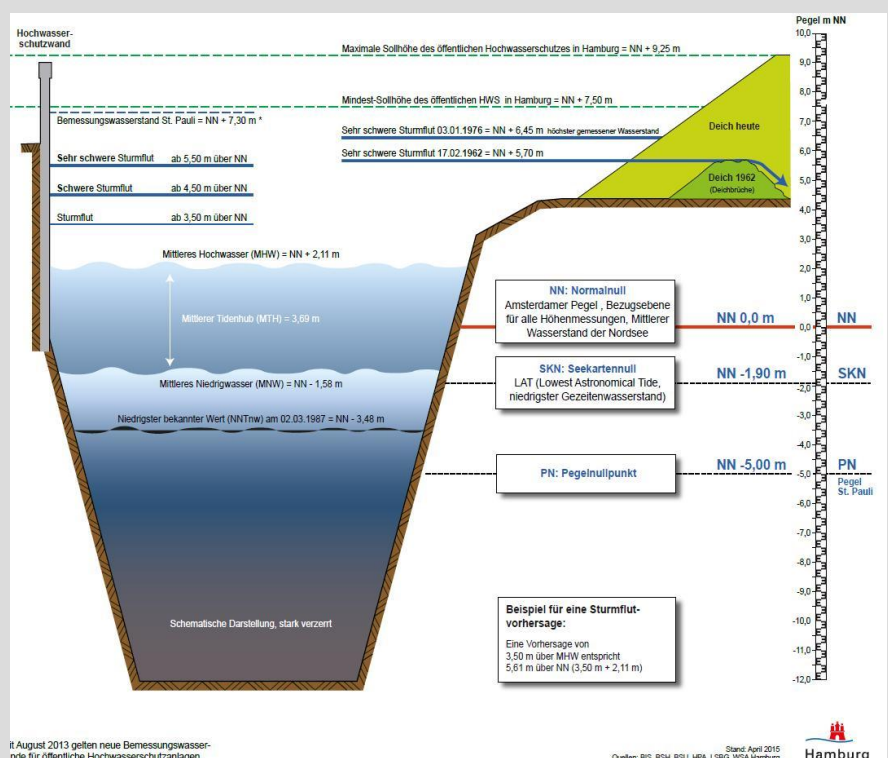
Hochwasserschutzwand

Maximale Sollhöhe des öffentlichen Hochwasserschutzes in Hamburg = NN + 9,25 m

Pegel m NN

Mindest-Sollhöhe des öffentlichen HWS in Hamburg = NN + 7,50 m

Bemessungswasserstand St. Pauli = NN + 7,30 m *

Sehr schwere Sturmflut 03.01.1976 = NN + 6,45 m höchster gemessener Wasserstand

Deich heute

Sehr schwere Sturmflut 17.02.1962 = NN + 5,70 m

Deich 1962 (Deichbrüche)

Sehr schwere Sturmflut ab 5,50 m über NN

Schwere Sturmflut ab 4,50 m über NN

Sturmflut ab 3,50 m über NN

Mittleres Hochwasser (MHW) = NN + 2,11 m

Mittlerer Tidenhub (MTH) = 3,69 m

NN: Normalnull
Amsterdamer Pegel , Bezugsebene für alle Höhenmessungen, Mittlerer Wasserstand der Nordsee

NN 0,0 m

NN

Mittleres Niedrigwasser (MNW) = NN - 1,58 m

SKN: Seekartennull
LAT (Lowest Astronomical Tide, niedrigster Gezeitenwasserstand)

NN -1,90 m

SKN

Niedrigster bekannter Wert (NNTnw) am 02.03.1987 = NN - 3,48 m

PN: Pegelnullpunkt

NN -5,00 m

PN
Pegel St. Pauli

10,0
9,0
8,0
7,0
6,0
5,0
4,0
3,0
2,0
1,0
0,0
-1,0
-2,0
-3,0
-4,0
-5,0
-6,0
-7,0
-8,0
-9,0
-10,0
-11,0
-12,0

Schematische Darstellung, stark verzerrt

Beispiel für eine Sturmflutvorhersage:

Eine Vorhersage von
3,50 m über MHW entspricht
5,61 m über NN (3,50 m + 2,11 m)

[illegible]t August 2013 gelten neue Bemessungswasser-
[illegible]nde für öffentliche Hochwasserschutzanlagen

Stand: April 2015
Quellen: BIS, BSH, BSU, HPA, LSBG, WSA Hamburg

Hamburg